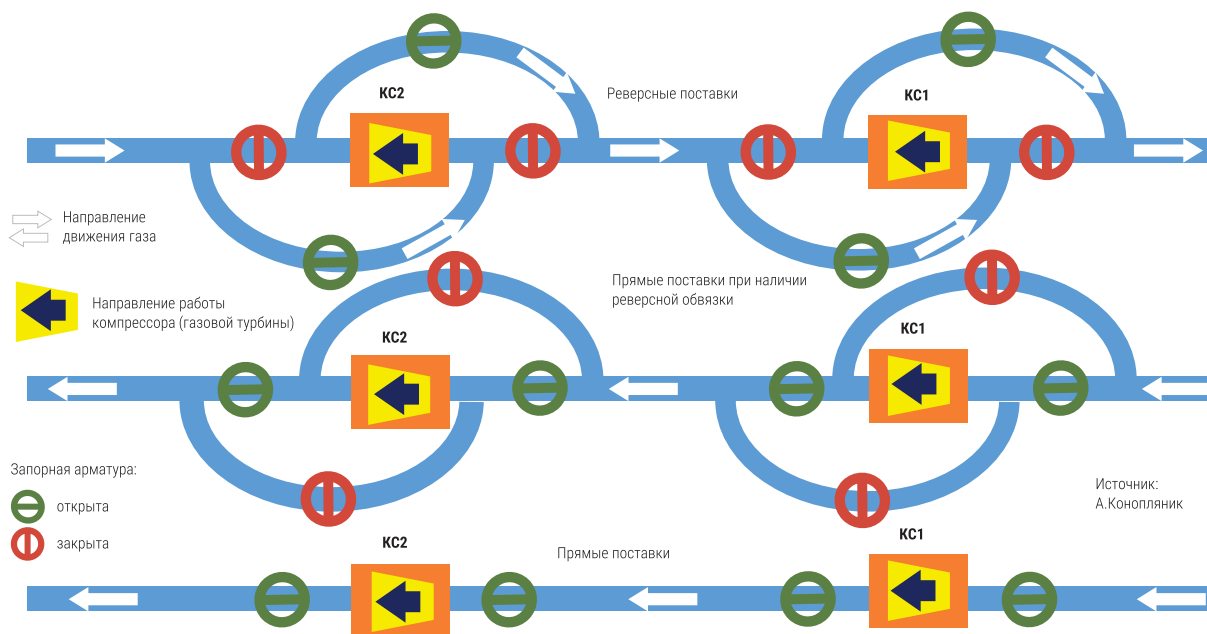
КС2

Реверсные поставки

КС1

Направление движения газа

Направление работы компрессора (газовой турбины)

КС2

Прямые поставки при наличии реверсной обвязки

КС1

Запорная арматура:

открыта

закрыта

Источник: А.Конопляник

КС2

Прямые поставки

КС1